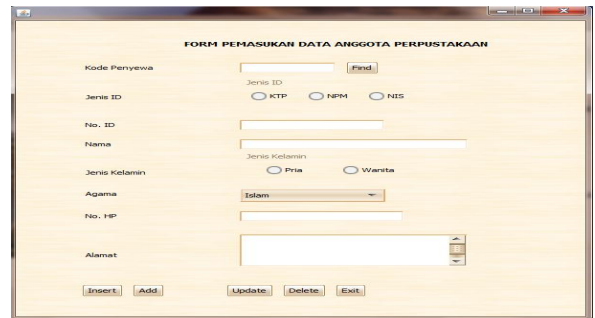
FORM PEMASUKAN DATA ANGGOTA PERPUSTAKAAN

Kode Penyewa

Find

Jenis ID

Jenis ID

KTP

NPM

NIS

No. ID

Nama

Jenis Kelamin

Jenis Kelamin

Pria

Wanita

Agama

Islam

No. HP

Alamat

Insert

Add

Update

Delete

Exit